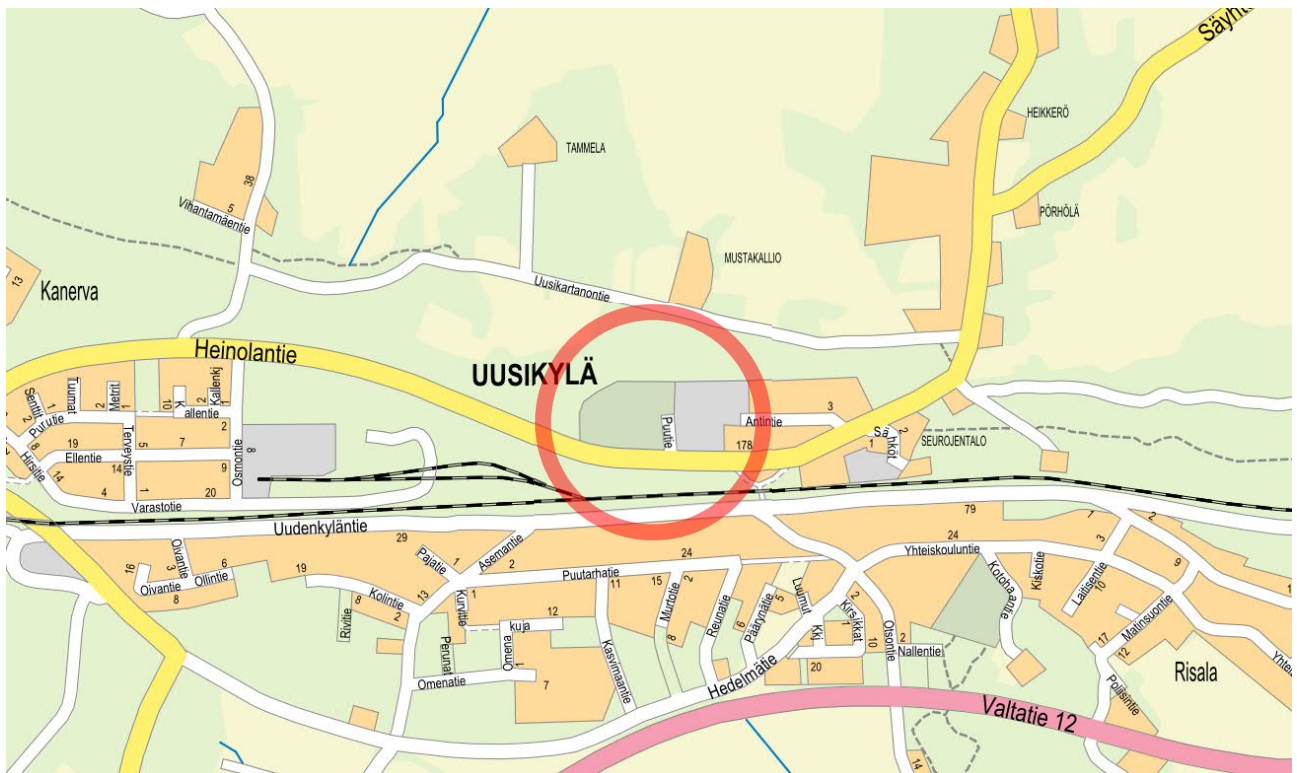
Säyh
HEIKKERÖ
TAMMELA
PÖRHÖLÄ
38
5
Vihantamäentie
MUSTAKALLIO
13
Kanerva
Uusikartanontie
Heinolantie
UUSIKYLÄ
Senttit
Tuumat
Metrit
10
Kallenkj
Kallentie
Purutie
2
1
2
1
Puutie
Antintie
3
Sähkötie
2
1
SEUROJENTALO
178
8
19
Terveystie
5
7
2
Osmontie
8
Hirsitie
Ellentie
14
14
9
4
1
20
Varastotie
79
Uudenkyläntie
24
1
2
Yhteiskouluntie
29
Pajatie
1
Asemantie
2
24
Kotoha-antie
Kiskotie
Laitisentie
3
10
9
Oivantie
3
16
6
Ollintie
Oivantie
8
19
Kolintie
8
2
Rivitie
13
Kurjutie
1
12
Puutarhatie
11
15
Murtotie
2
Reunatie
6
Päärynätie
5
Luumut
Kirsikkat
Kki
1
10
Otsontie
2
Nallentie
17
Matinsuontie
12
Risala
Yhte
Pelunatie
Omena-kuja
1
Kasvimaantie
8
20
Omenatie
7
Hedelmätie
Valtatie 12
Poltsintie
14